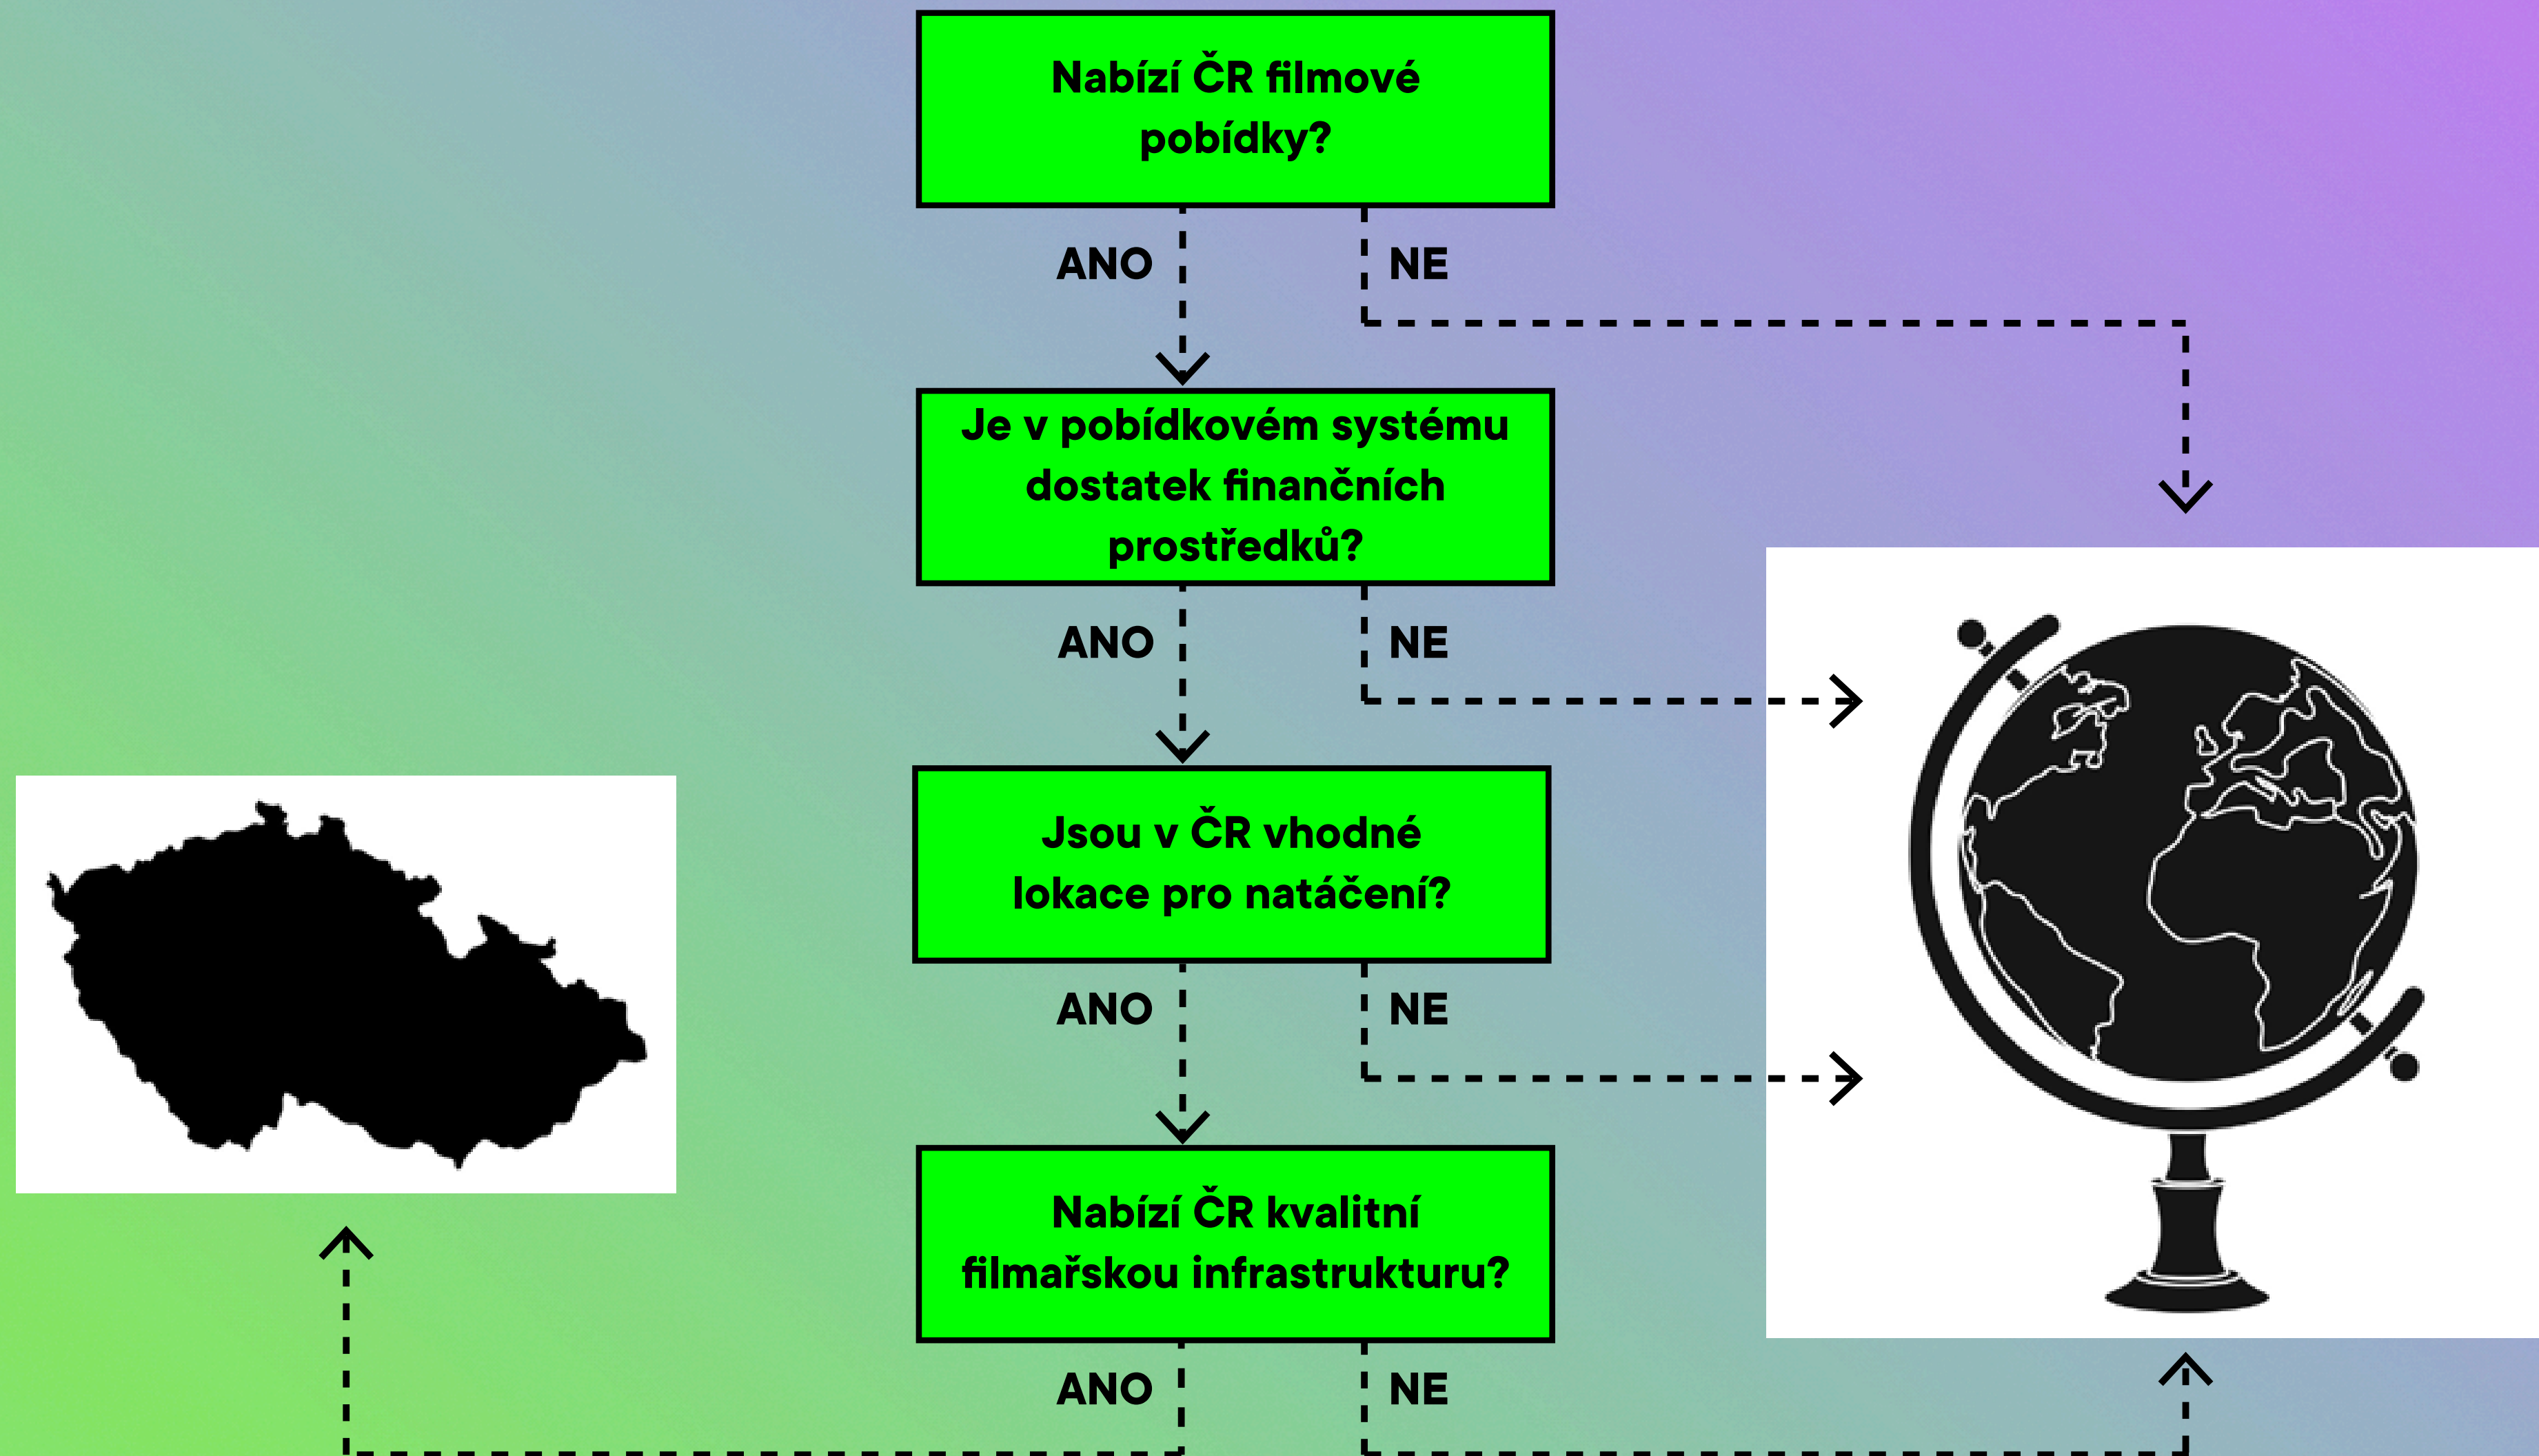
Nabízí ČR filmové pobídky?

ANO

NE

Je v pobídkovém systému dostatek finančních prostředků?

ANO

NE

Jsou v ČR vhodné lokace pro natáčení?

ANO

NE

Nabízí ČR kvalitní filmařskou infrastrukturu?

ANO

NE